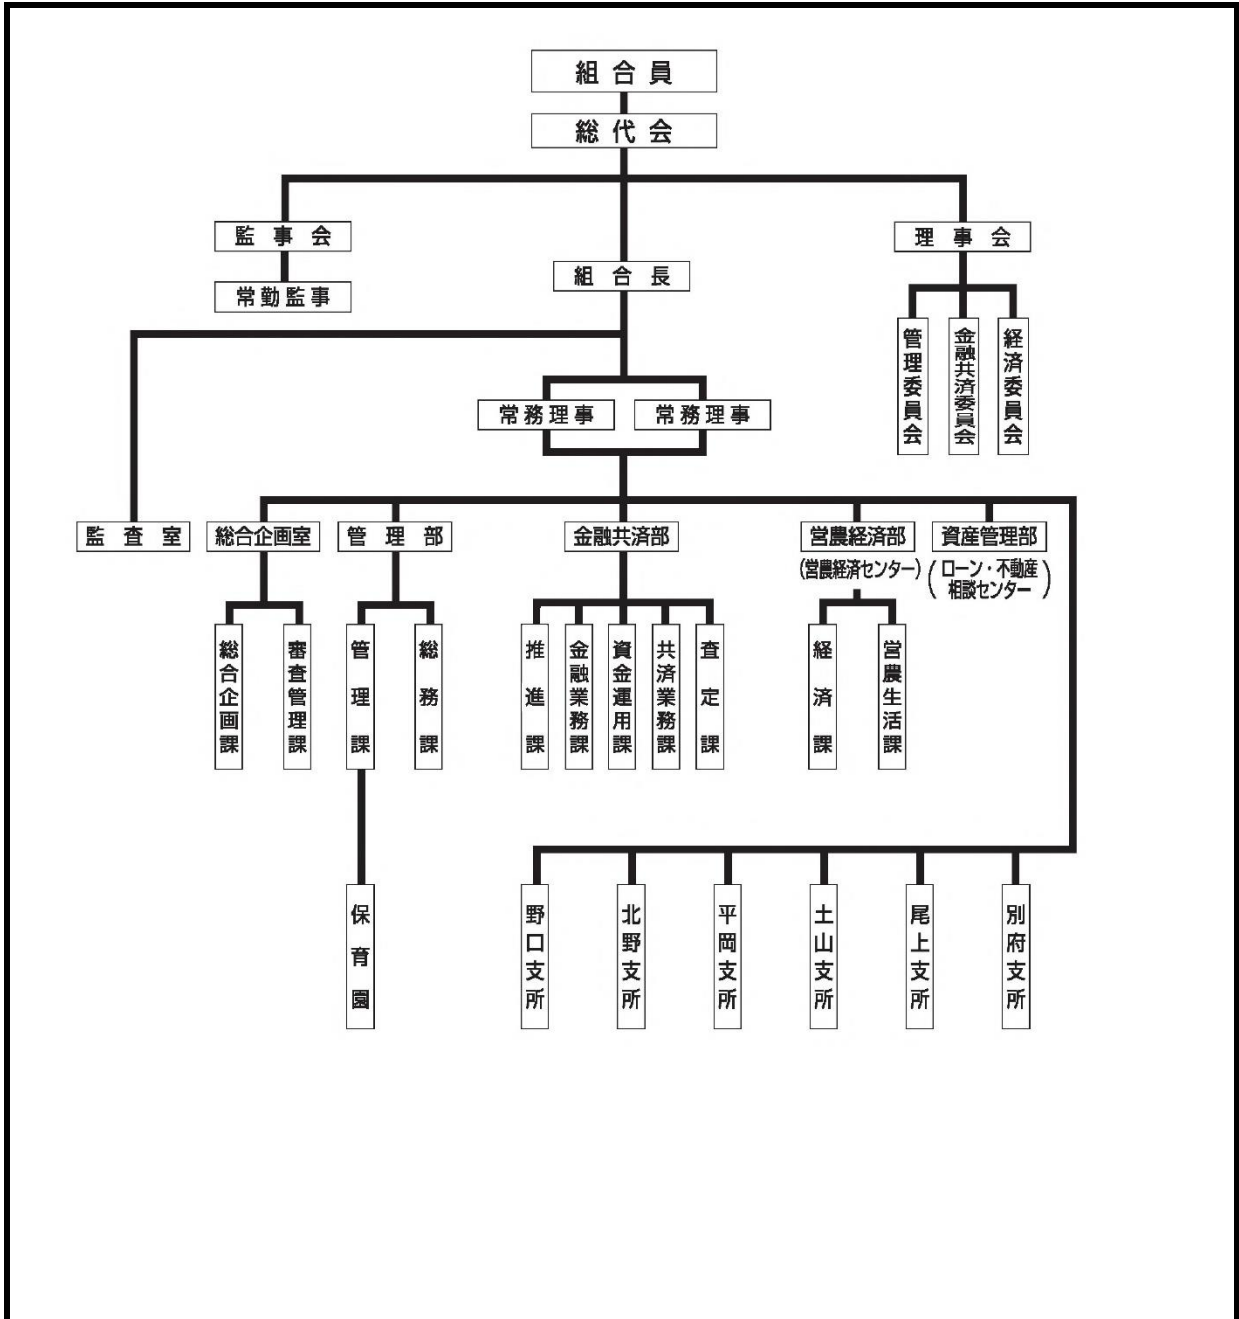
組合員

総代会

監事会

常勤監事

組合長

理事会

管理委員会

金融共済委員会

経済委員会

常務理事

常務理事

監査室

総合企画室

管理部

金融共済部

営農経済部
(営農経済センター)

資産管理部
(ローン・不動産相談センター)

総合企画課

審査管理課

管理課

総務課

推進課

金融業務課

資金運用課

共済業務課

査定課

経済課

営農生活課

保育園

野口支所

北野支所

平岡支所

土山支所

尾上支所

別府支所